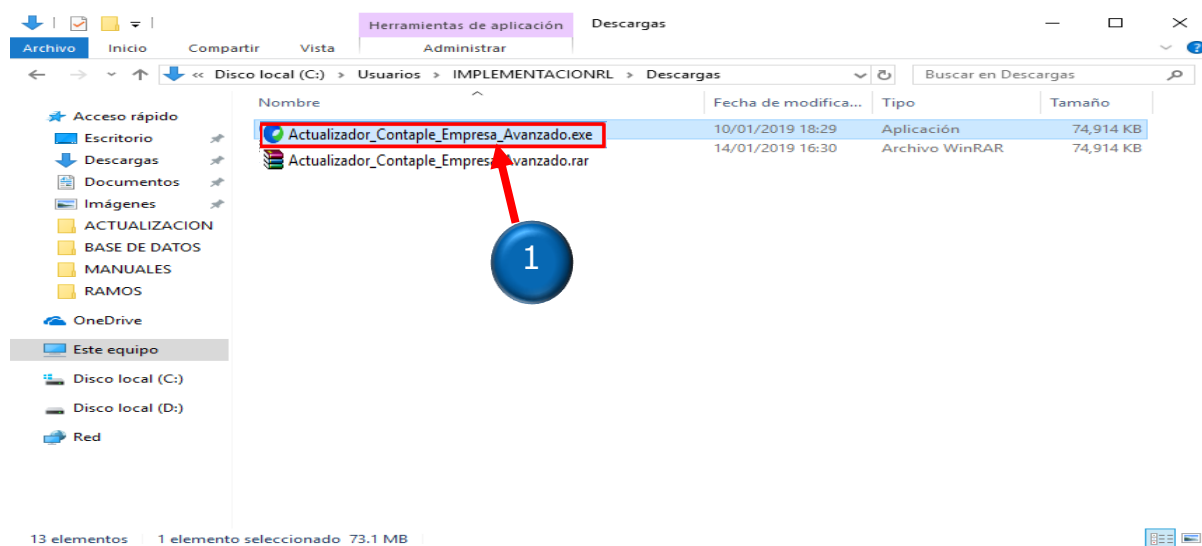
Herramientas de aplicación Descargas

Archivo Inicio Compartir Vista Administrar

« Disco local (C:) › Usuarios › IMPLEMENTACIONRL › Descargas

Buscar en Descargas

Acceso rápido
Escritorio
Descargas
Documentos
Imágenes
ACTUALIZACION
BASE DE DATOS
MANUALES
RAMOS
OneDrive
Este equipo
Disco local (C:)
Disco local (D:)
Red

| Nombre | Fecha de modifica... | Tipo | Tamaño |
|---|---|---|---|
| Actualizador_Contaple_Empresa_Avanzado.exe | 10/01/2019 18:29 | Aplicación | 74,914 KB |
| Actualizador_Contaple_Empresa_Avanzado.rar | 14/01/2019 16:30 | Archivo WinRAR | 74,914 KB |

1

13 elementos 1 elemento seleccionado 73.1 MB